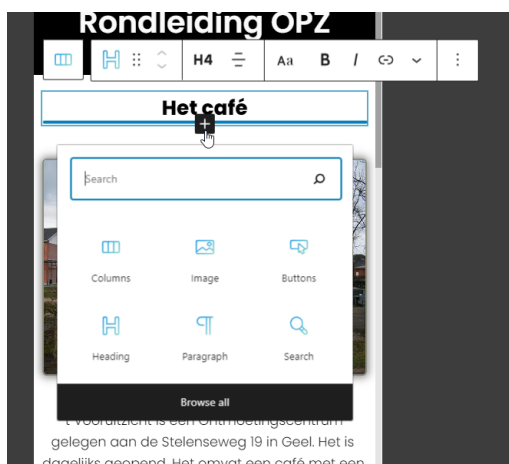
Rondleiding OPZ

H4

Aa

B

I

Het café

Search

Columns

Image

Buttons

Heading

Paragraph

Search

Browse all

't Vooruitzicht is een Ontmoetingscentrum gelegen aan de Stelenseweg 19 in Geel. Het is dagelijks geopend. Het omvat een café met een